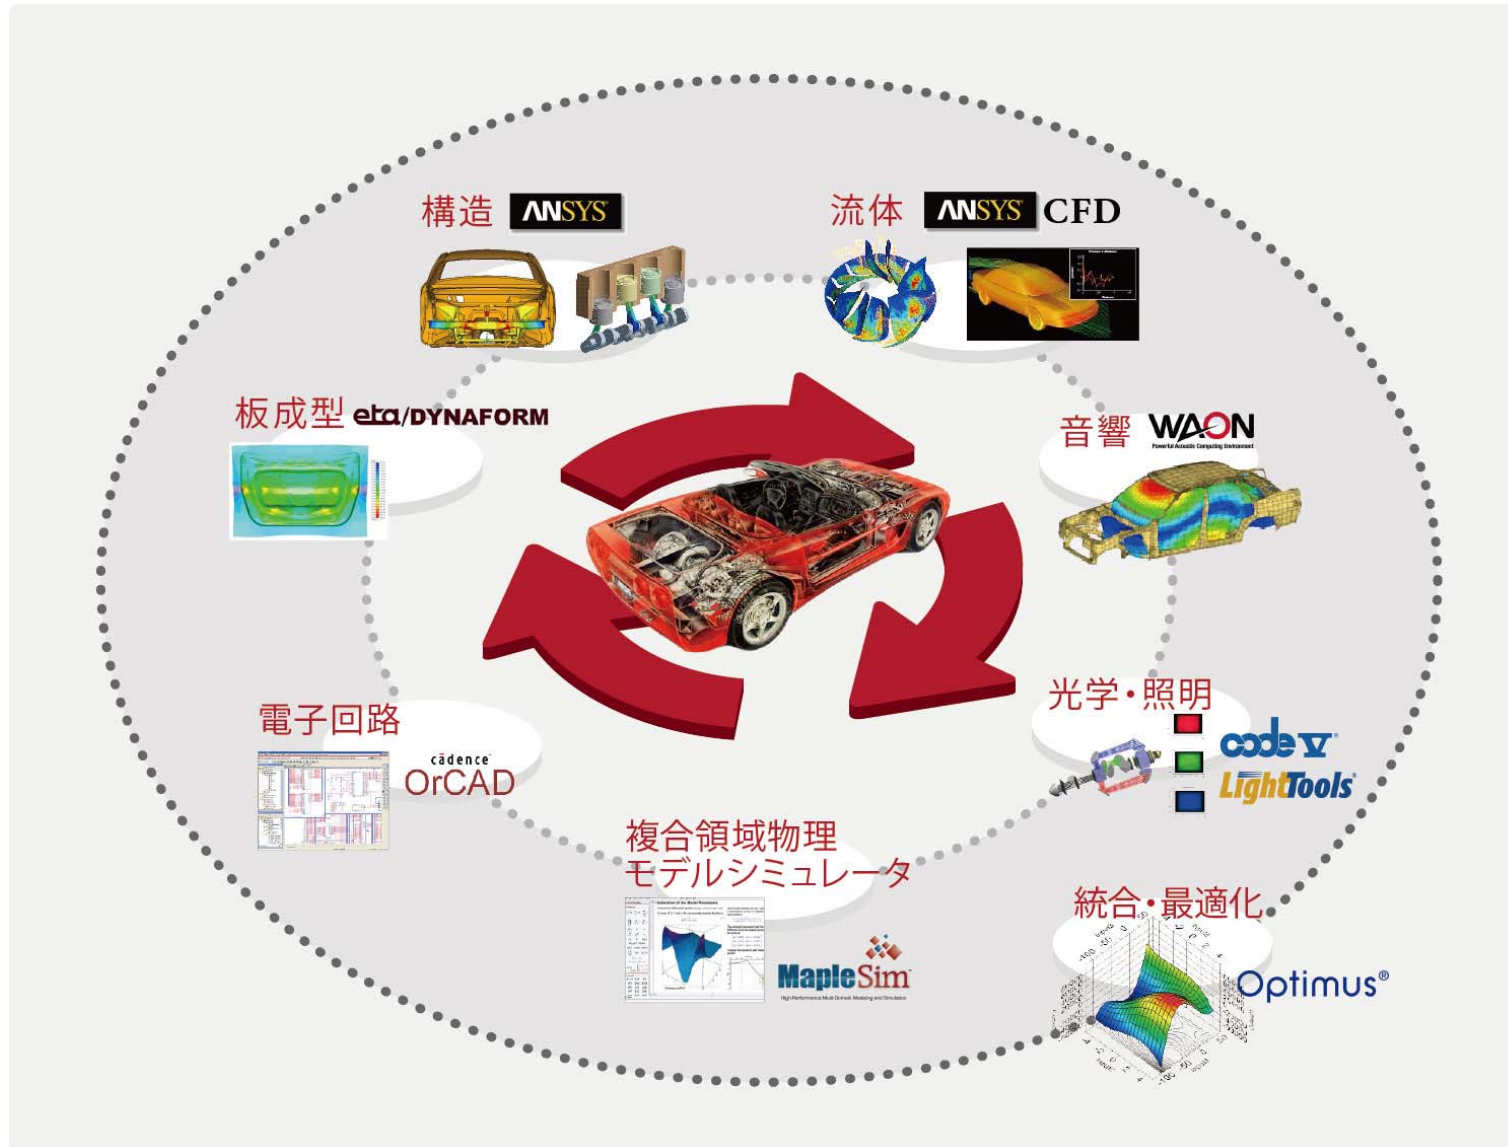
構造 ANSYS

流体 ANSYS CFD

板成型 eta/DYNAFORM

音響 WAON
Powerful Acoustic Computing Environment

電子回路
cādence
OrCAD

光学・照明
code V
LightTools

複合領域物理
モデルシミュレータ
MapleSim
High-Performance Multi-Domain Modeling and Simulation

統合・最適化
Optimus®